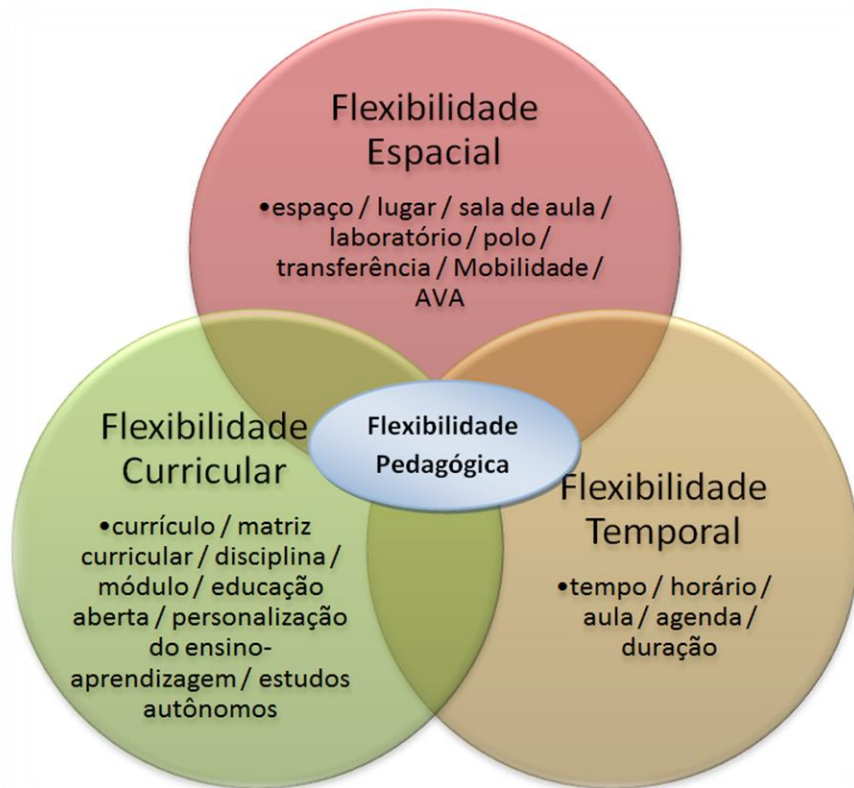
Flexibilidade Espacial

•espaço / lugar / sala de aula / laboratório / polo / transferência / Mobilidade / AVA

Flexibilidade Curricular

•currículo / matriz curricular / disciplina / módulo / educação aberta / personalização do ensino-aprendizagem / estudos autônomos

Flexibilidade Pedagógica

Flexibilidade Temporal

•tempo / horário / aula / agenda / duração